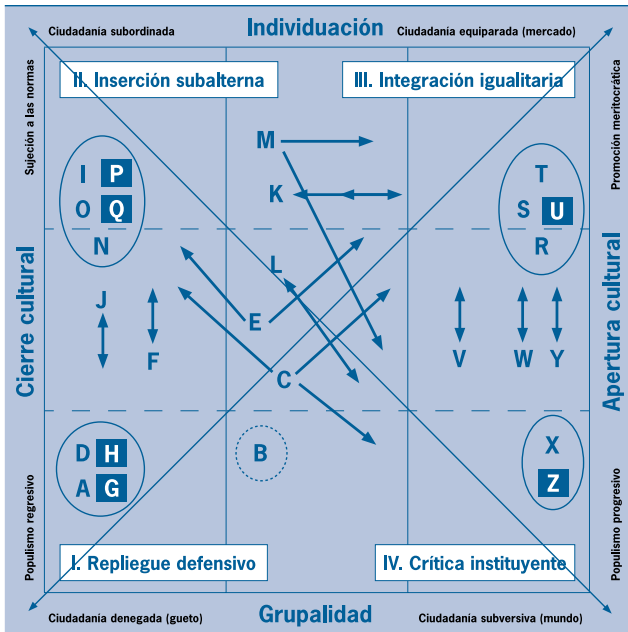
Ciudadanía subordinada

Individuación

Ciudadanía equiparada (mercado)

Sujeción a las normas

Promoción meritocrática

II. Inserción subalterna

III. Integración igualitaria

M

K

I P

O Q

N

T

S U

R

Cierre cultural

Apertura cultural

L

J

F

E

V

W

Y

C

D H

A G

B

X

Z

Populismo regresivo

Populismo progresivo

I. Repliegue defensivo

IV. Crítica instituyente

Ciudadanía denegada (gueto)

Grupalidad

Ciudadanía subversiva (mundo)